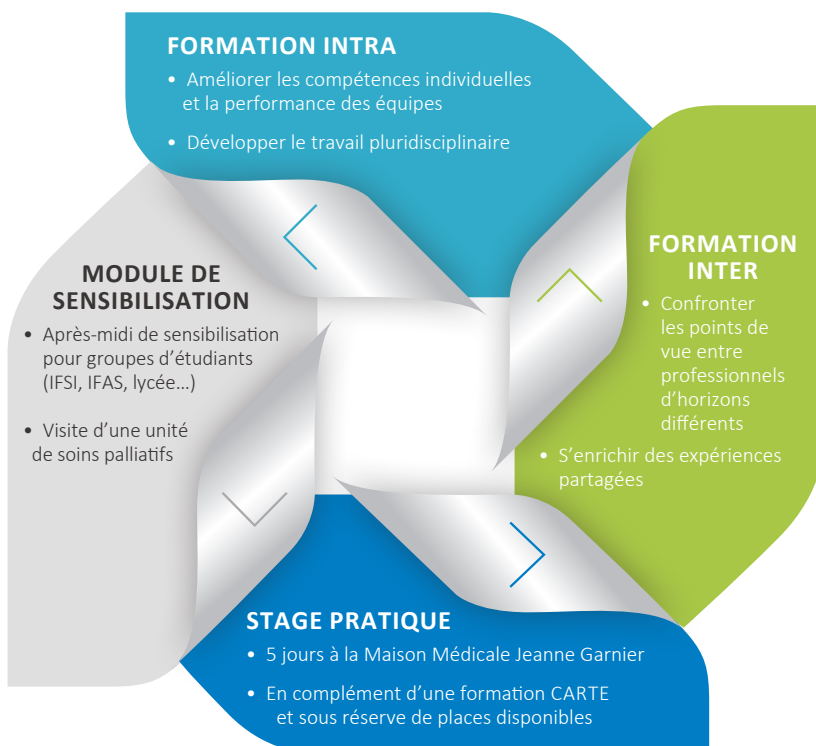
FORMATION INTRA

• Améliorer les compétences individuelles et la performance des équipes

• Développer le travail pluridisciplinaire

FORMATION INTER

• Confronter les points de vue entre professionnels d'horizons différents

• S'enrichir des expériences partagées

STAGE PRATIQUE

• 5 jours à la Maison Médicale Jeanne Garnier

• En complément d'une formation CARTE et sous réserve de places disponibles

MODULE DE SENSIBILISATION

• Après-midi de sensibilisation pour groupes d'étudiants (IFSI, IFAS, lycée...)

• Visite d'une unité de soins palliatifs